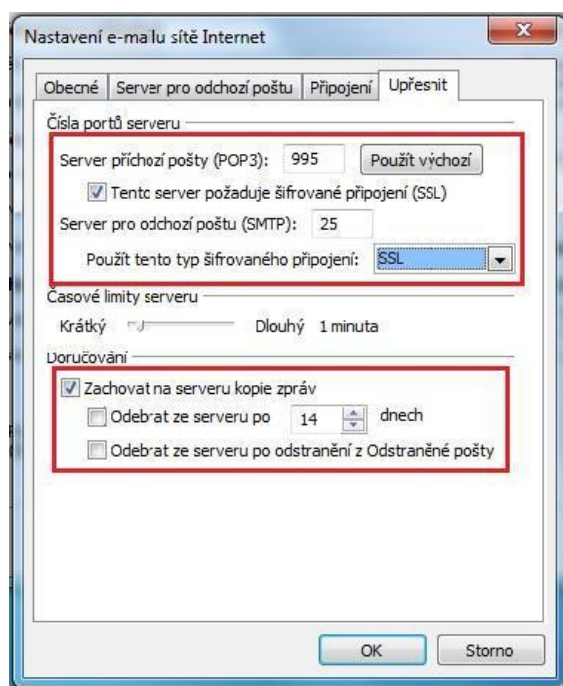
Nastavení e-mailu sítě Internet

Obecné | Server pro odchozí poštu | Připojení | Upřesnit

Čísla portů serveru

Server příchozí pošty (POP3): 995 Použít výchozí

Tento server požaduje šifrované připojení (SSL)

Server pro odchozí poštu (SMTP): 25

Použít tento typ šifrovaného připojení: SSL

Časové limity serveru

Krátký Dlouhý 1 minuta

Doručování

Zachovat na serveru kopie zpráv

Odebrat ze serveru po 14 dnech

Odebrat ze serveru po odstranění z Odstraněné pošty

OK Storno